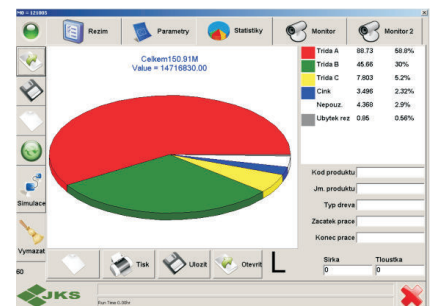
MB = 121803

Rezim

Parametry

Statistiky

Monitor

Monitor 2

Celkem150.91M
Value = 14716830.00

| | | | |
|---|---|---|---|
| | Trida A | 88.73 | 58.8% |
| | Trida B | 45.66 | 30% |
| | Trida C | 7.803 | 5.2% |
| | Cink | 3.496 | 2.32% |
| | Nepouz. | 4.360 | 2.9% |
| | Ubytek rez | 0.85 | 0.56% |

Kod produktu

Jm. produktu

Typ dreva

Zacatek prace

Konec prace

Simulace

Vymazat

60

Tisk

Ulozit

Otevrit

L

Sirka
0

Tloustka
0

JKS

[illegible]